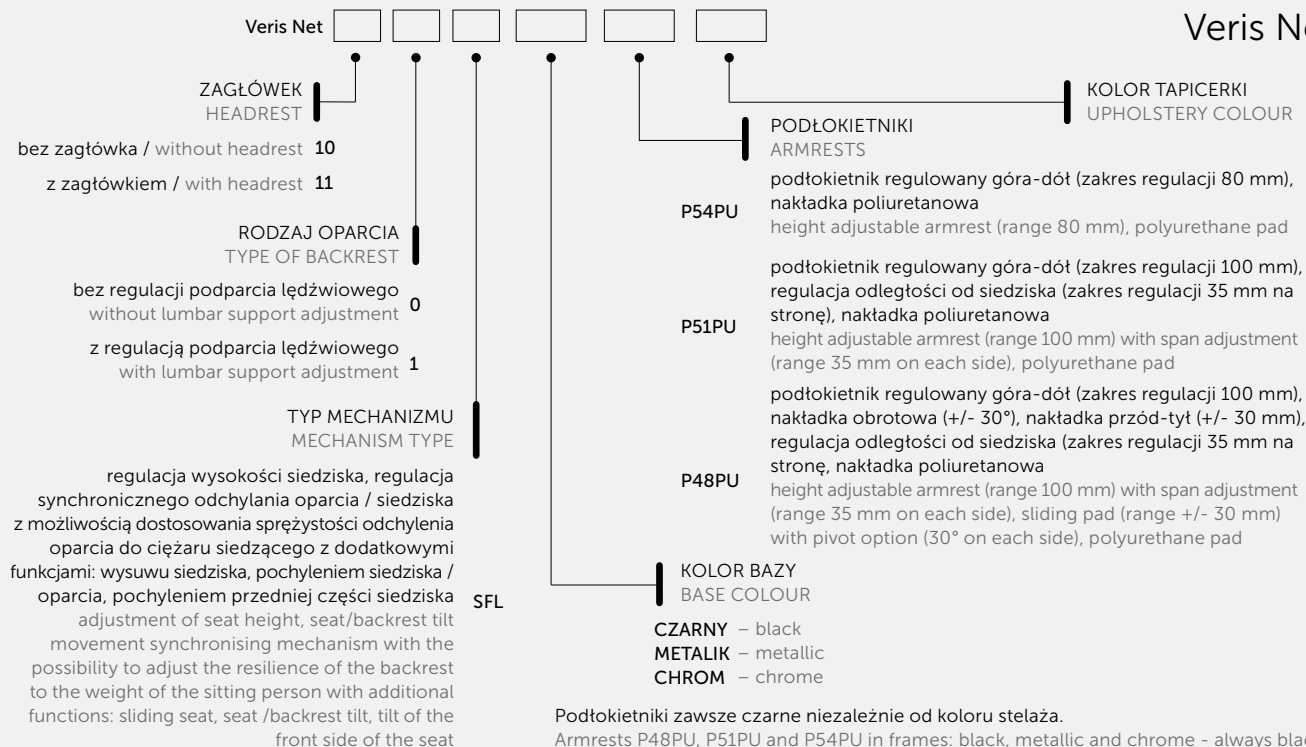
Veris Net

Veris Ne

ZAGŁÓWEK
HEADREST

bez zagłówka / without headrest 10

z zagłówkiem / with headrest 11

RODZAJ OPARCIA
TYPE OF BACKREST

bez regulacji podparcia lędźwiowego
without lumbar support adjustment 0

z regulacją podparcia lędźwiowego
with lumbar support adjustment 1

TYP MECHANIZMU
MECHANISM TYPE

regulacja wysokości siedziska, regulacja synchronicznego odchylania oparcia / siedziska z możliwością dostosowania sprężystości odchylenia oparcia do ciężaru siedzącego z dodatkowymi funkcjami: wysuwu siedziska, pochyleniem siedziska / oparcia, pochyleniem przedniej części siedziska
adjustment of seat height, seat/backrest tilt movement synchronising mechanism with the possibility to adjust the resilience of the backrest to the weight of the sitting person with additional functions: sliding seat, seat /backrest tilt, tilt of the front side of the seat SFL

KOLOR TAPICERKI
UPHOLSTERY COLOUR

PODŁOKIETNIKI
ARMRESTS

P54PU podłokietnik regulowany góra-dół (zakres regulacji 80 mm), nakładka poliuretanowa
height adjustable armrest (range 80 mm), polyurethane pad

P51PU podłokietnik regulowany góra-dół (zakres regulacji 100 mm), regulacja odległości od siedziska (zakres regulacji 35 mm na stronę), nakładka poliuretanowa
height adjustable armrest (range 100 mm) with span adjustment (range 35 mm on each side), polyurethane pad

P48PU podłokietnik regulowany góra-dół (zakres regulacji 100 mm), nakładka obrotowa (+/- 30°), nakładka przód-tył (+/- 30 mm), regulacja odległości od siedziska (zakres regulacji 35 mm na stronę, nakładka poliuretanowa
height adjustable armrest (range 100 mm) with span adjustment (range 35 mm on each side), sliding pad (range +/- 30 mm) with pivot option (30° on each side), polyurethane pad

KOLOR BAZY
BASE COLOUR

CZARNY – black
METALIK – metallic
CHROM – chrome

Podłokietniki zawsze czarne niezależnie od koloru stelaża.
Armrests P48PU, P51PU and P54PU in frames: black, metallic and chrome - always blac